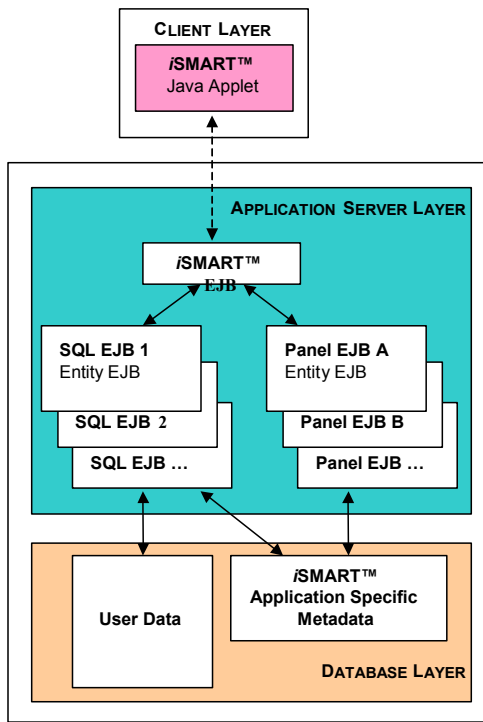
CLIENT LAYER

*i*SMART™
Java Applet

APPLICATION SERVER LAYER

*i*SMART™
EJB

SQL EJB 1
Entity EJB

SQL EJB 2

SQL EJB …

Panel EJB A
Entity EJB

Panel EJB B

Panel EJB …

User Data

*i*SMART™
Application Specific
Metadata

DATABASE LAYER